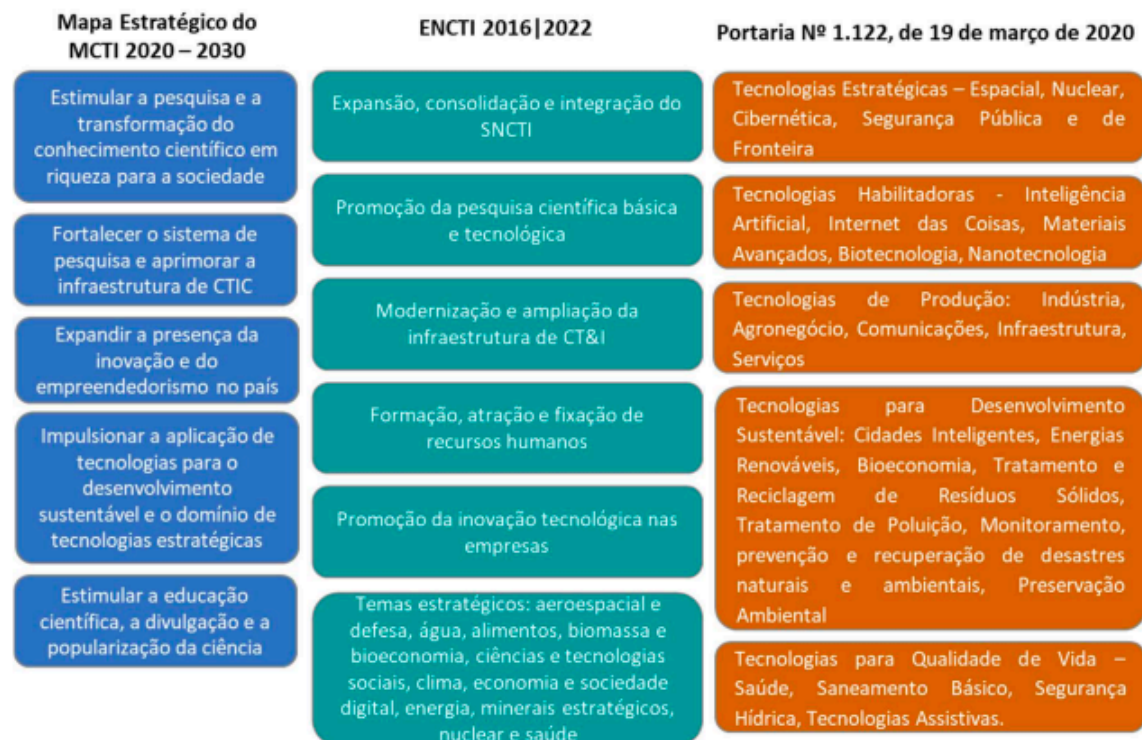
Mapa Estratégico do MCTI 2020 – 2030

Estimular a pesquisa e a transformação do conhecimento científico em riqueza para a sociedade

Fortalecer o sistema de pesquisa e aprimorar a infraestrutura de CTIC

Expandir a presença da inovação e do empreendedorismo no país

Impulsionar a aplicação de tecnologias para o desenvolvimento sustentável e o domínio de tecnologias estratégicas

Estimular a educação científica, a divulgação e a popularização da ciência

ENCTI 2016|2022

Expansão, consolidação e integração do SNCTI

Promoção da pesquisa científica básica e tecnológica

Modernização e ampliação da infraestrutura de CT&I

Formação, atração e fixação de recursos humanos

Promoção da inovação tecnológica nas empresas

Temas estratégicos: aeroespacial e defesa, água, alimentos, biomassa e bioeconomia, ciências e tecnologias sociais, clima, economia e sociedade digital, energia, minerais estratégicos, nuclear e saúde

Portaria Nº 1.122, de 19 de março de 2020

Tecnologias Estratégicas – Espacial, Nuclear, Cibernética, Segurança Pública e de Fronteira

Tecnologias Habilitadoras - Inteligência Artificial, Internet das Coisas, Materiais Avançados, Biotecnologia, Nanotecnologia

Tecnologias de Produção: Indústria, Agronegócio, Comunicações, Infraestrutura, Serviços

Tecnologias para Desenvolvimento Sustentável: Cidades Inteligentes, Energias Renováveis, Bioeconomia, Tratamento e Reciclagem de Resíduos Sólidos, Tratamento de Poluição, Monitoramento, prevenção e recuperação de desastres naturais e ambientais, Preservação Ambiental

Tecnologias para Qualidade de Vida – Saúde, Saneamento Básico, Segurança Hídrica, Tecnologias Assistivas.